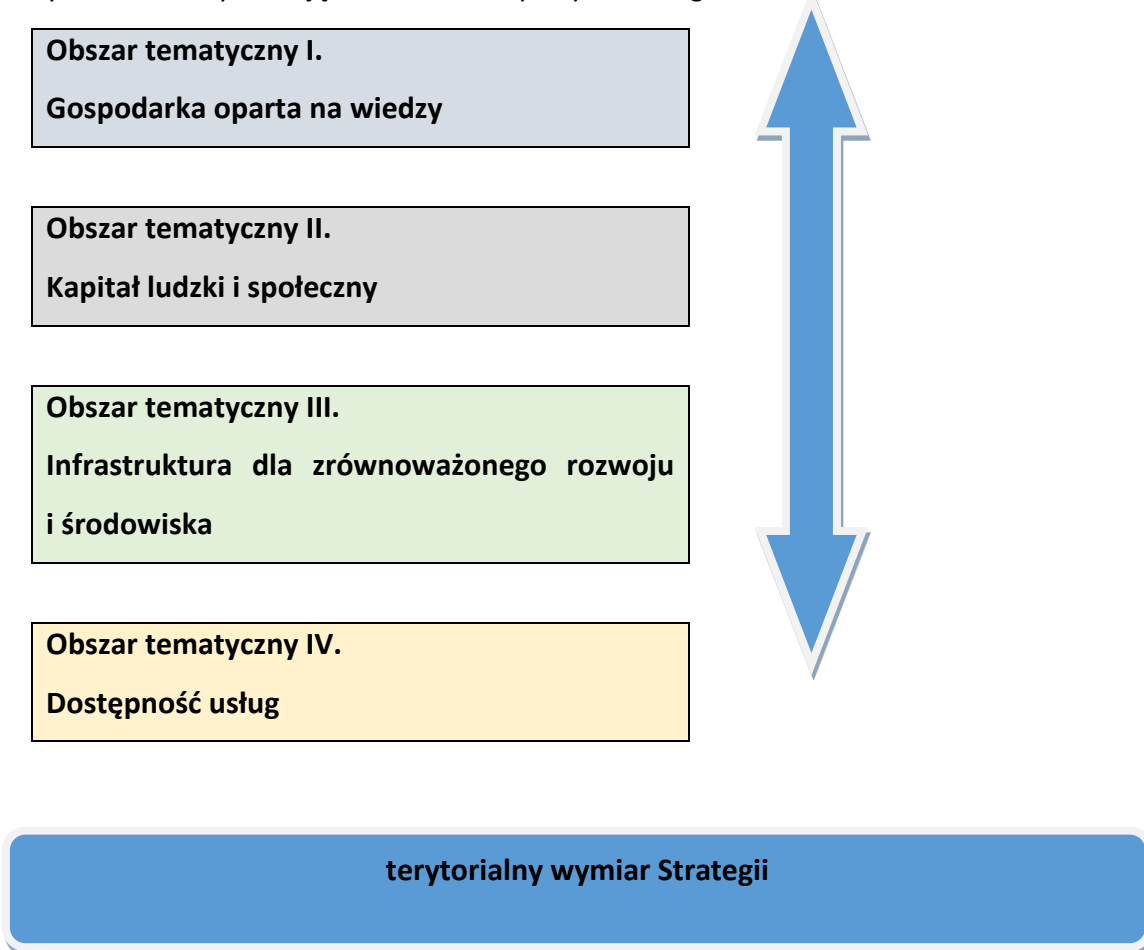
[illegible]

Obszar tematyczny I.

Gospodarka oparta na wiedzy

Obszar tematyczny II.

Kapitał ludzki i społeczny

Obszar tematyczny III.

Infrastruktura dla zrównoważonego rozwoju i środowiska

Obszar tematyczny IV.

Dostępność usług

terytorialny wymiar Strategii